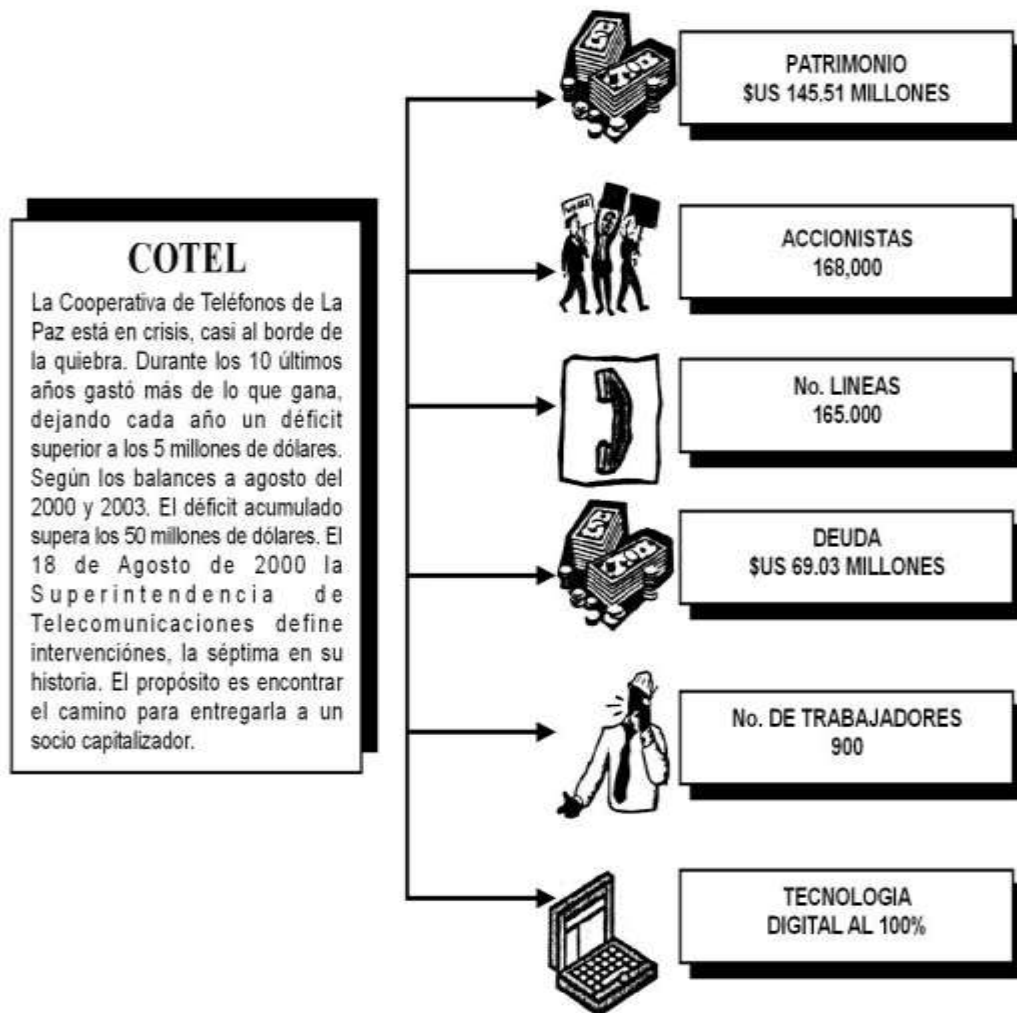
COTEL

La Cooperativa de Teléfonos de La Paz está en crisis, casi al borde de la quiebra. Durante los 10 últimos años gastó más de lo que gana, dejando cada año un déficit superior a los 5 millones de dólares. Según los balances a agosto del 2000 y 2003. El déficit acumulado supera los 50 millones de dólares. El 18 de Agosto de 2000 la Superintendencia de Telecomunicaciones define intervenciónes, la séptima en su historia. El propósito es encontrar el camino para entregarla a un socio capitalizador.

PATRIMONIO
$US 145.51 MILLONES

ACCIONISTAS
168,000

No. LINEAS
165.000

DEUDA
$US 69.03 MILLONES

No. DE TRABAJADORES
900

TECNOLOGIA
DIGITAL AL 100%